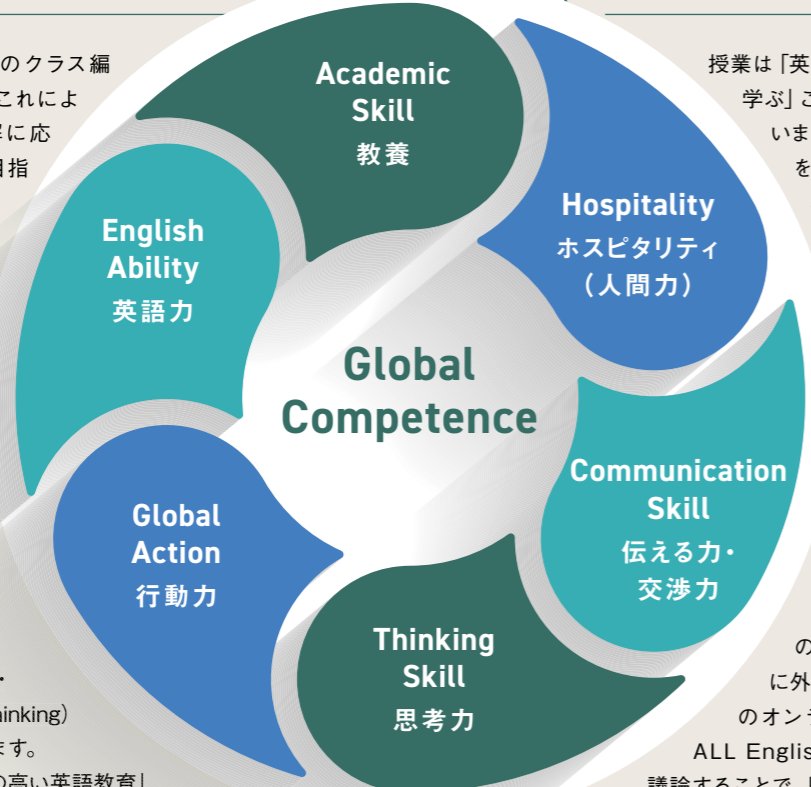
のクラス編
これによ
に応
指

Academic Skill
教養

授業は「英
学ぶ」こ
いま
を

English Ability
英語力

Hospitality
ホスピタリティ
（人間力）

Global Competence

Communication Skill
伝える力・
交渉力

Global Action
行動力

Thinking Skill
思考力

・
hinking）
ます。
の高い英語教育」

の
に外
のオン
ALL Englis
議論することで